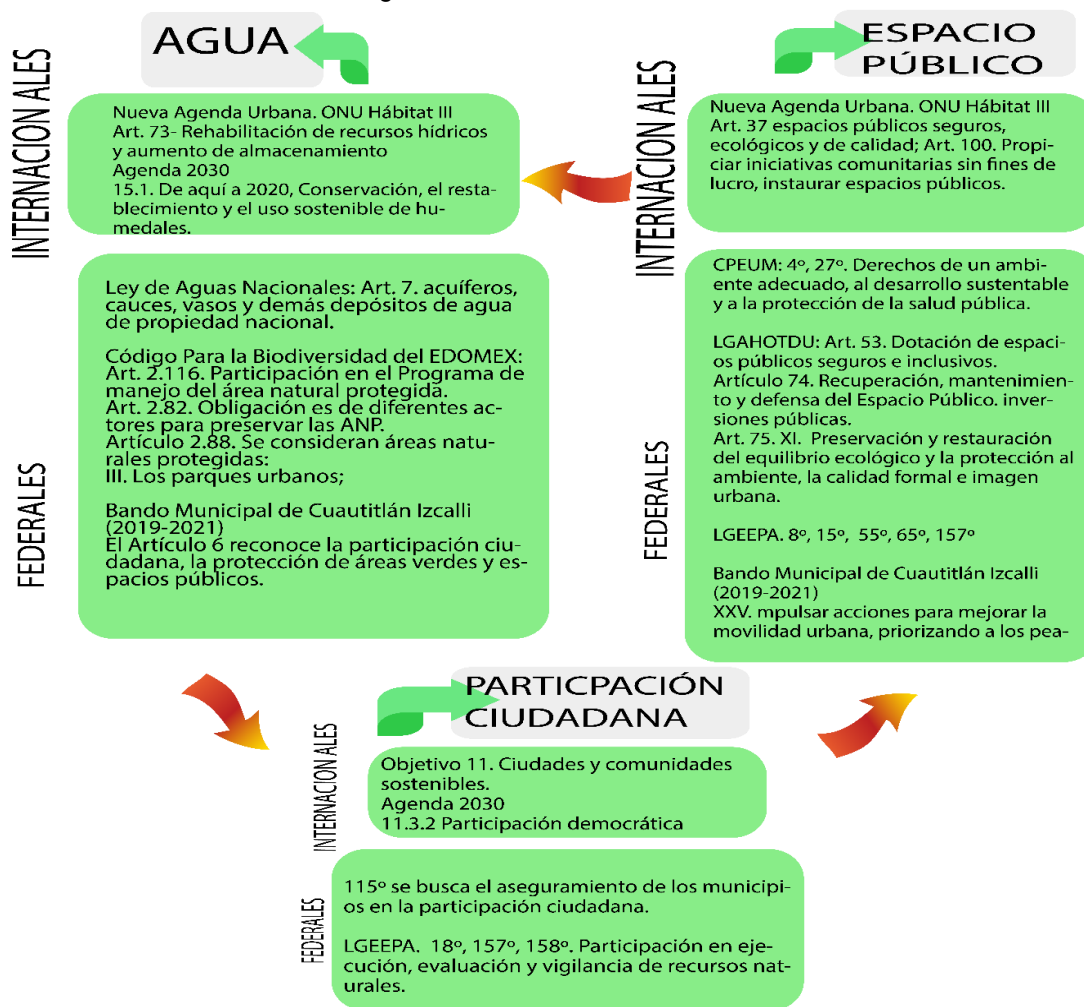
AGUA

INTERNACION ALES

Nueva Agenda Urbana. ONU Hábitat III
Art. 73- Rehabilitación de recursos hídricos y aumento de almacenamiento
Agenda 2030
15.1. De aquí a 2020, Conservación, el restablecimiento y el uso sostenible de humedales.

FEDERALES

Ley de Aguas Nacionales: Art. 7. acuíferos, cauces, vasos y demás depósitos de agua de propiedad nacional.

Código Para la Biodiversidad del EDOMEX: Art. 2.116. Participación en el Programa de manejo del área natural protegida.
Art. 2.82. Obligación es de diferentes actores para preservar las ANP.
Artículo 2.88. Se consideran áreas naturales protegidas:
III. Los parques urbanos;

Bando Municipal de Cuautitlán Izcalli (2019-2021)
El Artículo 6 reconoce la participación ciudadana, la protección de áreas verdes y espacios públicos.

ESPACIO PÚBLICO

INTERNACION ALES

Nueva Agenda Urbana. ONU Hábitat III
Art. 37 espacios públicos seguros, ecológicos y de calidad; Art. 100. Propiciar iniciativas comunitarias sin fines de lucro, instaurar espacios públicos.

FEDERALES

CPEUM: 4º, 27º. Derechos de un ambiente adecuado, al desarrollo sustentable y a la protección de la salud pública.

LGAHOTDU: Art. 53. Dotación de espacios públicos seguros e inclusivos.
Artículo 74. Recuperación, mantenimiento y defensa del Espacio Público. inversiones públicas.
Art. 75. XI. Preservación y restauración del equilibrio ecológico y la protección al ambiente, la calidad formal e imagen urbana.

LGEEPA. 8º, 15º, 55º, 65º, 157º

Bando Municipal de Cuautitlán Izcalli (2019-2021)
XXV. mpulsar acciones para mejorar la movilidad urbana, priorizando a los pea-

PARTICPACIÓN CIUDADANA

INTERNACION ALES

Objetivo 11. Ciudades y comunidades sostenibles.
Agenda 2030
11.3.2 Participación democrática

FEDERALES

115º se busca el aseguramiento de los municipios en la participación ciudadana.

LGEEPA. 18º, 157º, 158º. Participación en ejecución, evaluación y vigilancia de recursos naturales.